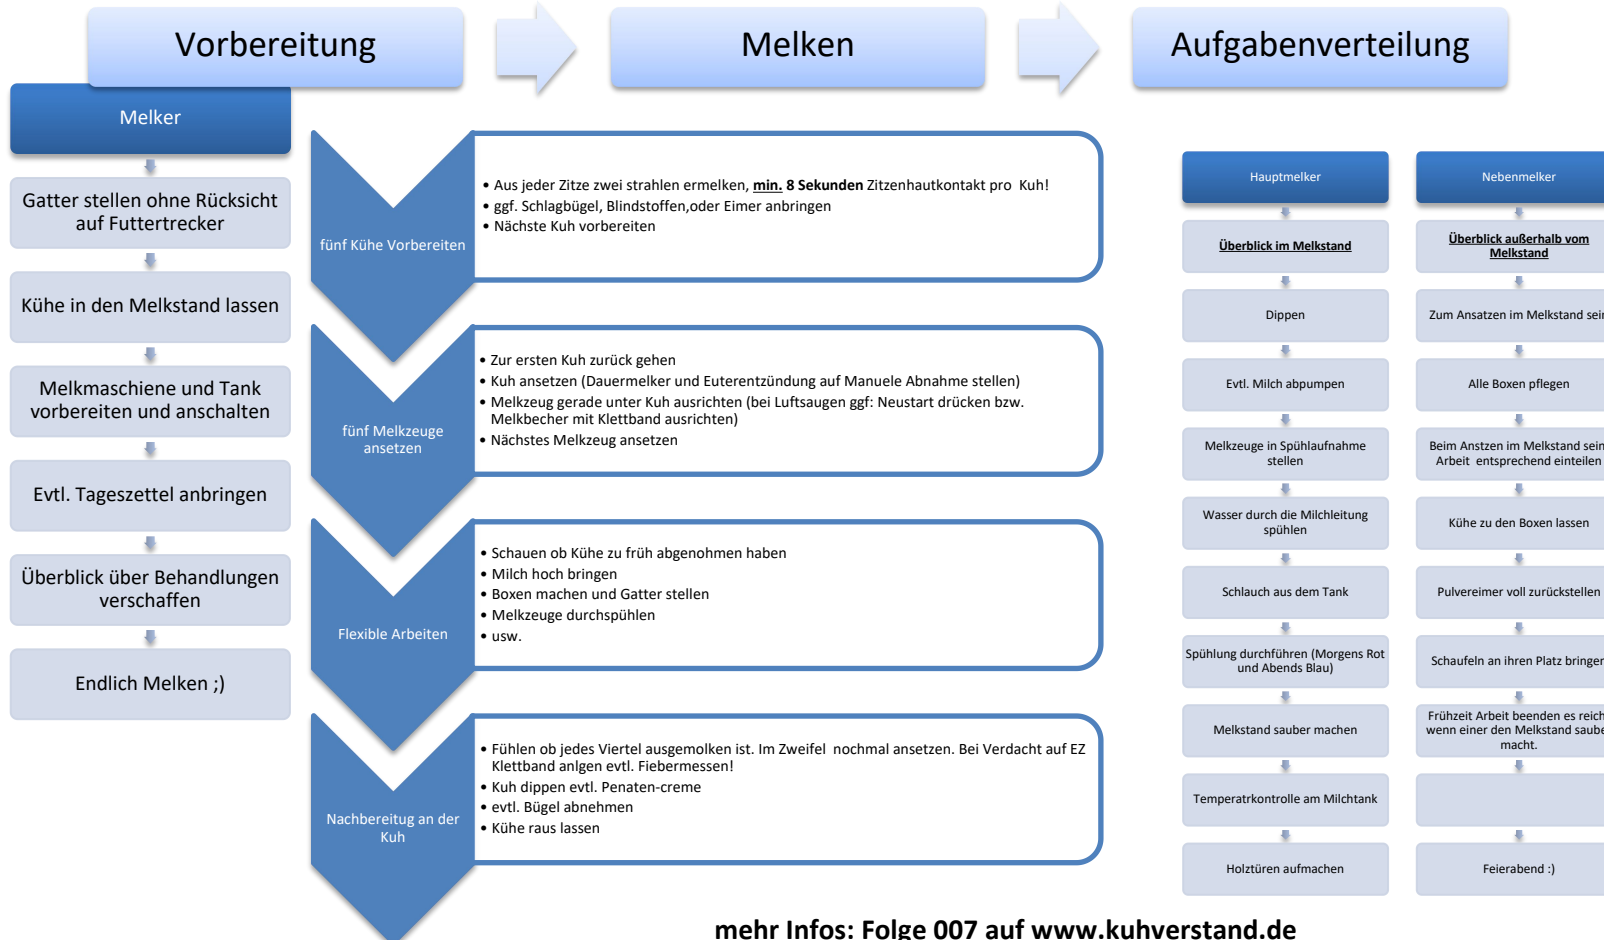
Vorbereitung

Melken

Aufgabenverteilung

Melker

Gatter stellen ohne Rücksicht auf Futtertrecker

Kühe in den Melkstand lassen

Melkmaschiene und Tank vorbereiten und anschalten

Evtl. Tageszettel anbringen

Überblick über Behandlungen verschaffen

Endlich Melken ;)

fünf Kühe Vorbereiten

• Aus jeder Zitze zwei strahlen ermelken, **min. 8 Sekunden** Zitzenhautkontakt pro Kuh!
• ggf. Schlagbügel, Blindstoffen,oder Eimer anbringen
• Nächste Kuh vorbereiten

fünf Melkzeuge ansetzen

• Zur ersten Kuh zurück gehen
• Kuh ansetzen (Dauermelker und Euterentzündung auf Manuele Abnahme stellen)
• Melkzeug gerade unter Kuh ausrichten (bei Luftsaugen ggf: Neustart drücken bzw. Melkbecher mit Klettband ausrichten)
• Nächstes Melkzeug ansetzen

Flexible Arbeiten

• Schauen ob Kühe zu früh abgenomen haben
• Milch hoch bringen
• Boxen machen und Gatter stellen
• Melkzeuge durchspühlen
• usw.

Nachbereitug an der Kuh

• Fühlen ob jedes Viertel ausgemolken ist. Im Zweifel nochmal ansetzen. Bei Verdacht auf EZ Klettband anlgen evtl. Fiebermessen!
• Kuh dippen evtl. Penaten-creme
• evtl. Bügel abnehmen
• Kühe raus lassen

Hauptmelker

Überblick im Melkstand

Dippen

Evtl. Milch abpumpen

Melkzeuge in Spühlaufnahme stellen

Wasser durch die Milchleitung spühlen

Schlauch aus dem Tank

Spühlung durchführen (Morgens Rot und Abends Blau)

Melkstand sauber machen

Temperatrkontrolle am Milchtank

Holztüren aufmachen

Nebenmelker

Überblick außerhalb vom Melkstand

Zum Ansatzen im Melkstand sei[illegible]

Alle Boxen pflegen

Beim Anstzen im Melkstand sein Arbeit entsprechend einteilen

Kühe zu den Boxen lassen

Pulvereimer voll zurückstellen

Schaufeln an ihren Platz bringe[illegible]

Frühzeit Arbeit beenden es reich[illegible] wenn einer den Melkstand saube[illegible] macht.

Feierabend :)

mehr Infos: Folge 007 auf www.kuhverstand.de